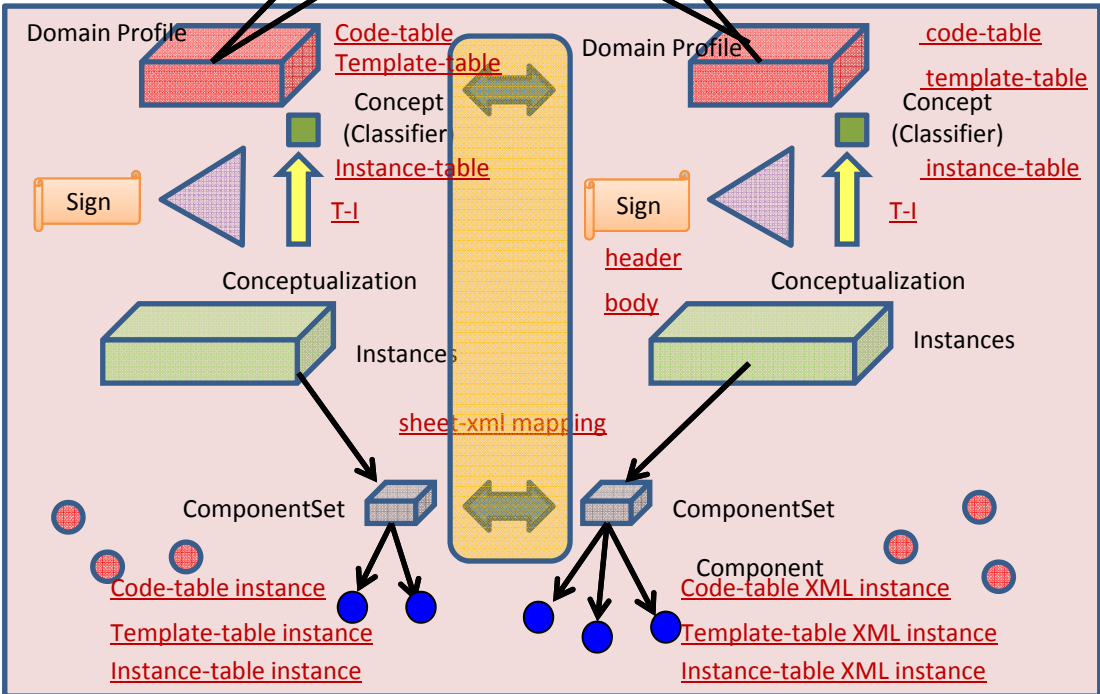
Domain Profile

Code-table

Template-table

Concept (Classifier)

Instance-table

Sign

T-I

Conceptualization

Instances

Domain Profile

code-table

template-table

Concept (Classifier)

instance-table

Sign

T-I

header

body

Conceptualization

Instances

sheet-xml mapping

ComponentSet

ComponentSet

Component

Code-table instance

Template-table instance

Instance-table instance

Code-table XML instance

Template-table XML instance

Instance-table XML instance